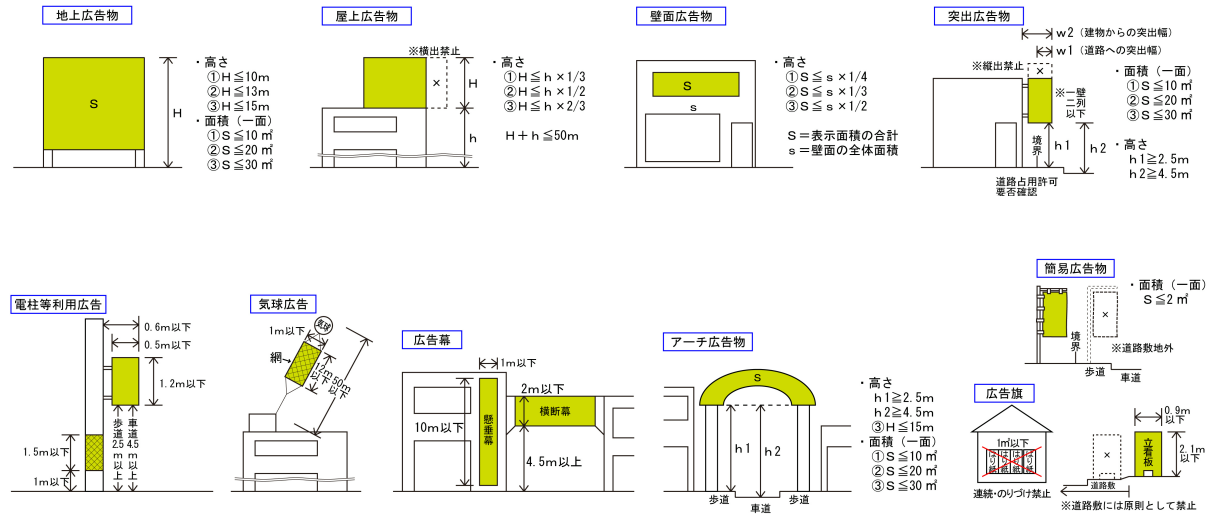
地上広告物

S

H

・高さ
①H≦10m
②H≦13m
③H≦15m
・面積（一面）
①S≦10㎡
②S≦20㎡
③S≦30㎡

屋上広告物

※横出禁止

×

H

h

・高さ
①H≦h×1/3
②H≦h×1/2
③H≦h×2/3

H＋h≦50m

壁面広告物

S

s

・高さ
①S≦s×1/4
②S≦s×1/3
③S≦s×1/2

S＝表示面積の合計
s＝壁面の全体面積

突出広告物

w2（建物からの突出幅）
w1（道路への突出幅）

※縦出禁止

×

※一壁二列以下

境界

h1

h2

道路占用許可要否確認

・面積（一面）
①S≦10㎡
②S≦20㎡
③S≦30㎡
・高さ
h1≧2.5m
h2≧4.5m

簡易広告物

・面積（一面）
S≦2㎡

×

境界

※道路敷地外

歩道

車道

電柱等利用広告

0.6m以下
0.5m以下
1.2m以下

歩道2.5m以上
車道4.5m以上

1.5m以下
1m以下

気球広告

1m以下
気球
網
5m以下
50m以下

広告幕

1m以下
2m以下
横断幕
懸垂幕
10m以下
4.5m以上

アーチ広告物

S

h1
h2

歩道
車道
歩道

・高さ
h1≧2.5m
h2≧4.5m
③H≦15m
・面積（一面）
①S≦10㎡
②S≦20㎡
③S≦30㎡

広告旗

1㎡以下

連続・のりづけ禁止

0.9m以下
2.1m以下

立看板

×

道路敷

※道路敷には原則として禁止